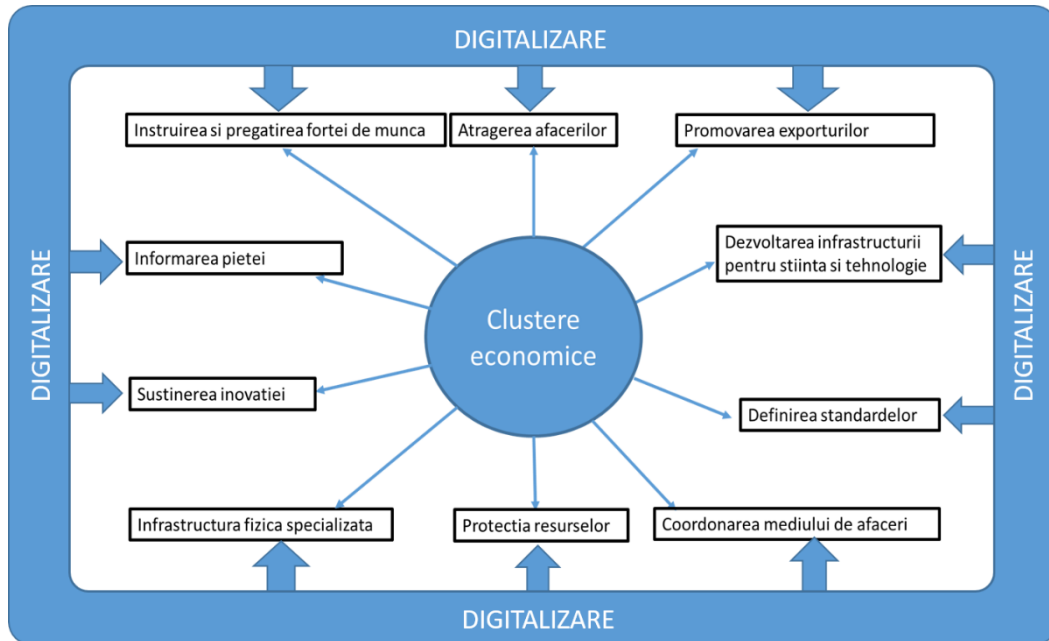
DIGITALIZARE

Instruirea si pregatirea fortei de munca

Atragerea afacerilor

Promovarea exporturilor

DIGITALIZARE

Informarea pietei

Sustinerea inovatiei

Clustere economice

Dezvoltarea infrastructurii pentru stiinta si tehnologie

Definirea standardelor

DIGITALIZARE

Infrastructura fizica specializata

Protectia resurselor

Coordonarea mediului de afaceri

DIGITALIZARE